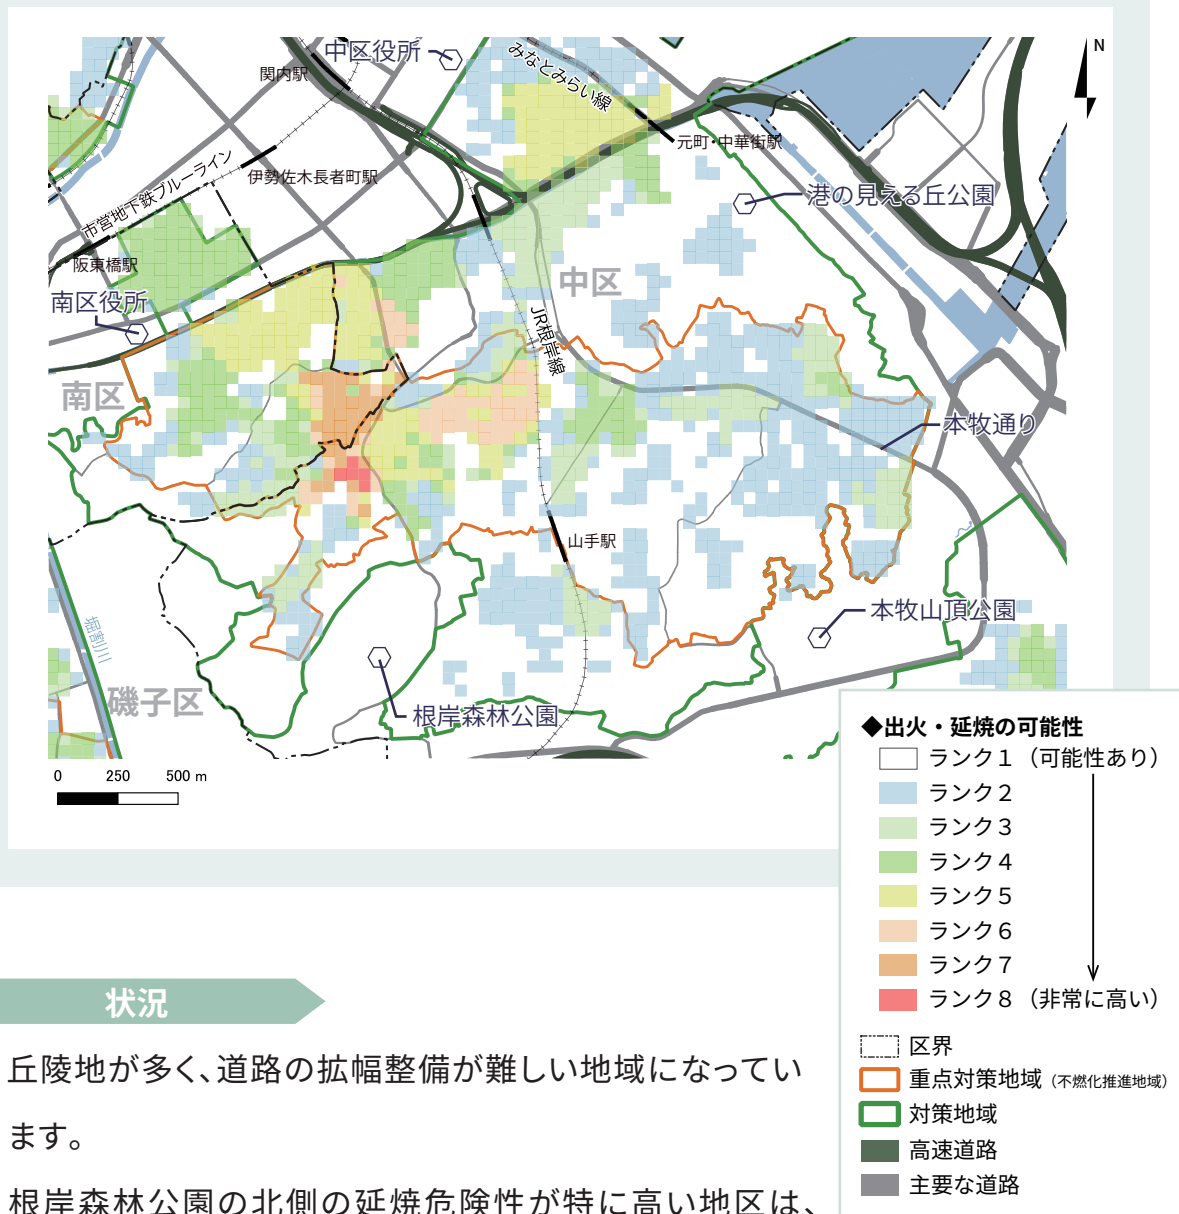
中区役所
みなとみらい線
関内駅
元町・中華街駅
伊勢佐木長者町駅
市営地下鉄ブルーライン
港の見える丘公園
阪東橋駅
南区役所
中区
JR根岸線
南区
本牧通り
山手駅
本牧山頂公園
堀割川
磯子区
根岸森林公園
N
0 250 500 m

◆出火・延焼の可能性
ランク１（可能性あり）
ランク２
ランク３
ランク４
ランク５
ランク６
ランク７
ランク８（非常に高い）

区界
重点対策地域（不燃化推進地域）
対策地域
高速道路
主要な道路

状況

丘陵地が多く､道路の拡幅整備が難しい地域になっています。

根岸森林公園の北側の延焼危険性が特に高い地区は、